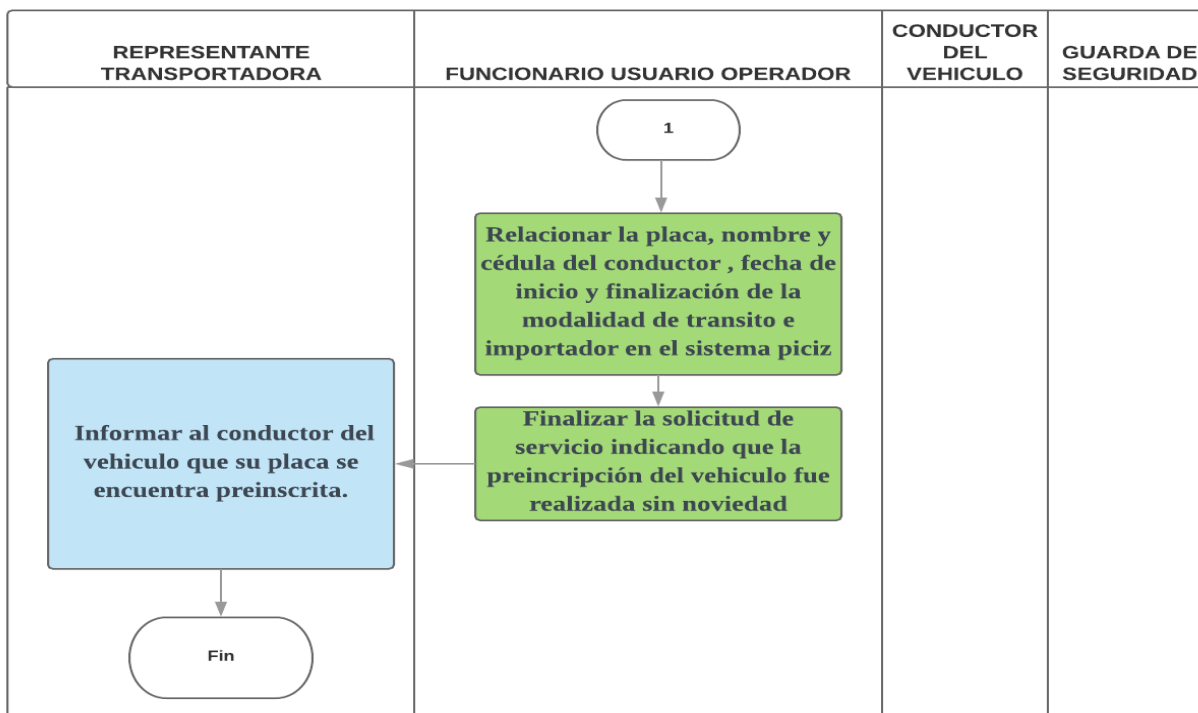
| REPRESENTANTE TRANSPORTADORA | FUNCIONARIO USUARIO OPERADOR | CONDUCTOR DEL VEHICULO | GUARDA DE SEGURIDAD |
|---|---|---|---|

1

Relacionar la placa, nombre y cédula del conductor , fecha de inicio y finalización de la modalidad de transito e importador en el sistema piciz

Finalizar la solicitud de servicio indicando que la preincripción del vehiculo fue realizada sin noviedad

Informar al conductor del vehiculo que su placa se encuentra preinscrita.

Fin